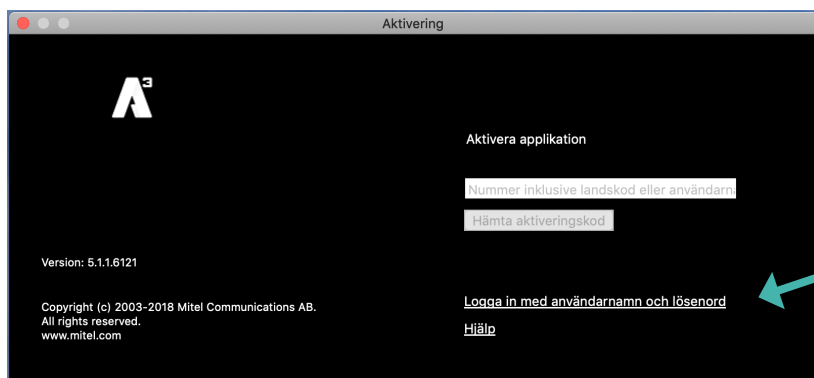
Aktivering

$A^3$

Aktivera applikation

Nummer inklusive landskod eller användarna

Hämta aktiveringskod

Version: 5.1.1.6121

Copyright (c) 2003-2018 Mitel Communications AB.
All rights reserved.
www.mitel.com

Logga in med användarnamn och lösenord

Hjälp